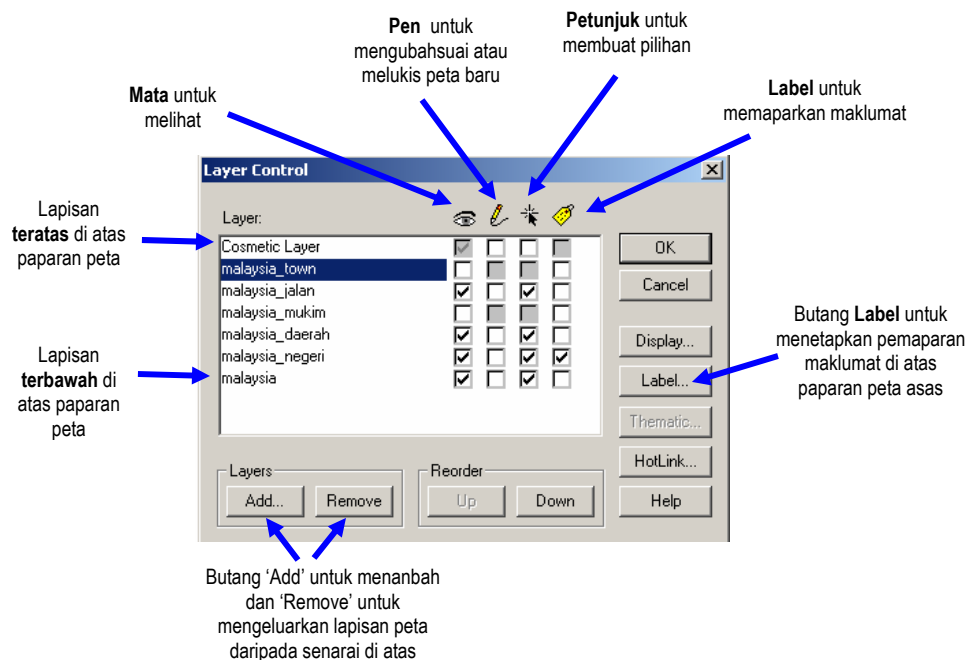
**Pen** untuk mengubahsuai atau melukis peta baru

**Petunjuk** untuk membuat pilihan

**Mata** untuk melihat

**Label** untuk memaparkan maklumat

Layer Control

Layer:

Lapisan **teratas** di atas paparan peta

Cosmetic Layer
malaysia_town
malaysia_jalan
malaysia_mukim
malaysia_daerah
malaysia_negeri
malaysia

Lapisan **terbawah** di atas paparan peta

OK
Cancel
Display...
Label...
Thematic...
HotLink...
Help

Butang **Label** untuk menetapkan pemaparan maklumat di atas paparan peta asas

Layers
Add...
Remove

Reorder
Up
Down

Butang ‘Add’ untuk menanbah dan ‘Remove’ untuk mengeluarkan lapisan peta daripada senarai di atas